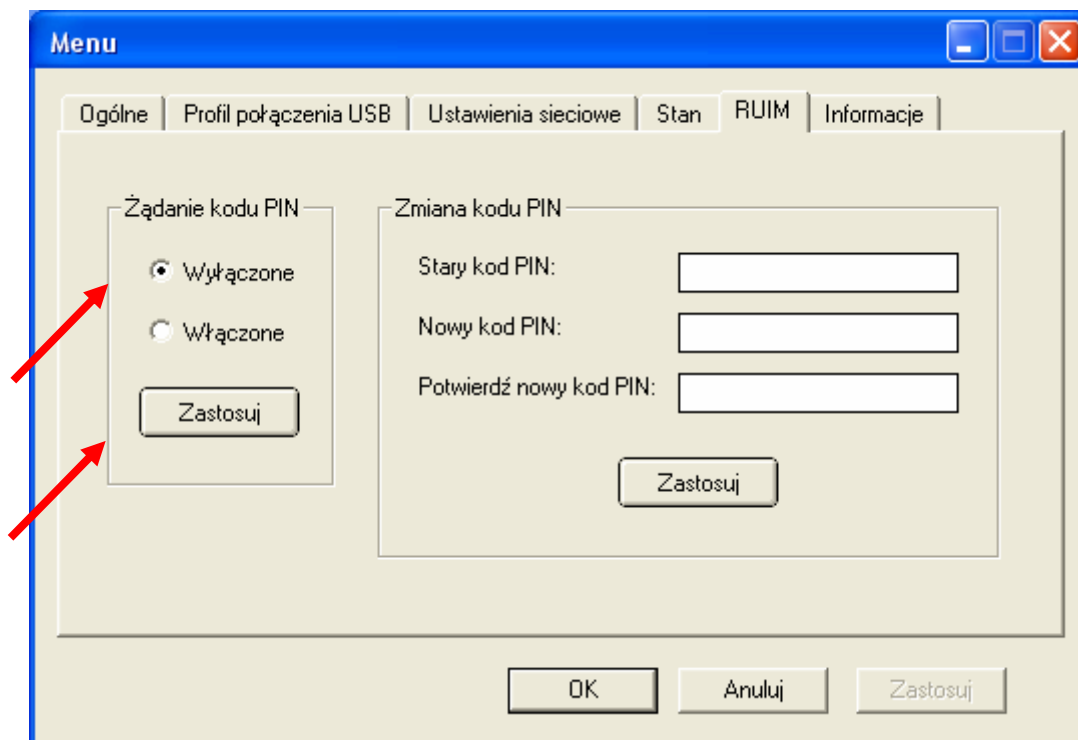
Menu

Ogólne | Profil połączenia USB | Ustawienia sieciowe | Stan | RUIM | Informacje

Żądanie kodu PIN

Wyłączone

Włączone

Zastosuj

Zmiana kodu PIN

Stary kod PIN:

Nowy kod PIN:

Potwierdź nowy kod PIN:

Zastosuj

OK

Anuluj

Zastosuj